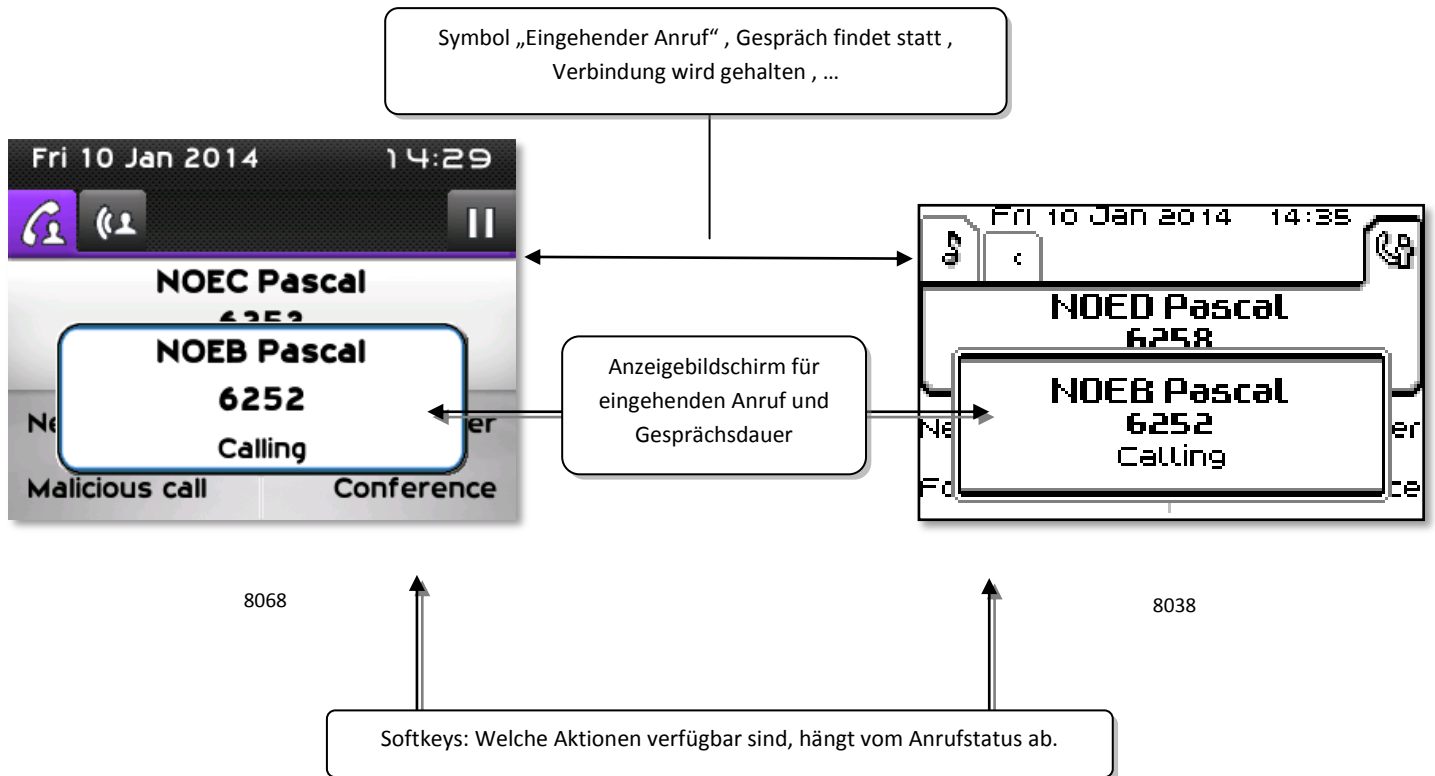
Symbol „Eingehender Anruf" , Gespräch findet statt , Verbindung wird gehalten , …

Fri 10 Jan 2014 14:29

NOEC Pascal

NOEB Pascal
6252
Calling

Ne

er

Malicious call

Conference

Anzeigebildschirm für eingehenden Anruf und Gesprächsdauer

Fri 10 Jan 2014 14:35

NOED Pascal
6258

NOEB Pascal
6252
Calling

Ne

er

Fo

te

8068

8038

Softkeys: Welche Aktionen verfügbar sind, hängt vom Anrufstatus ab.